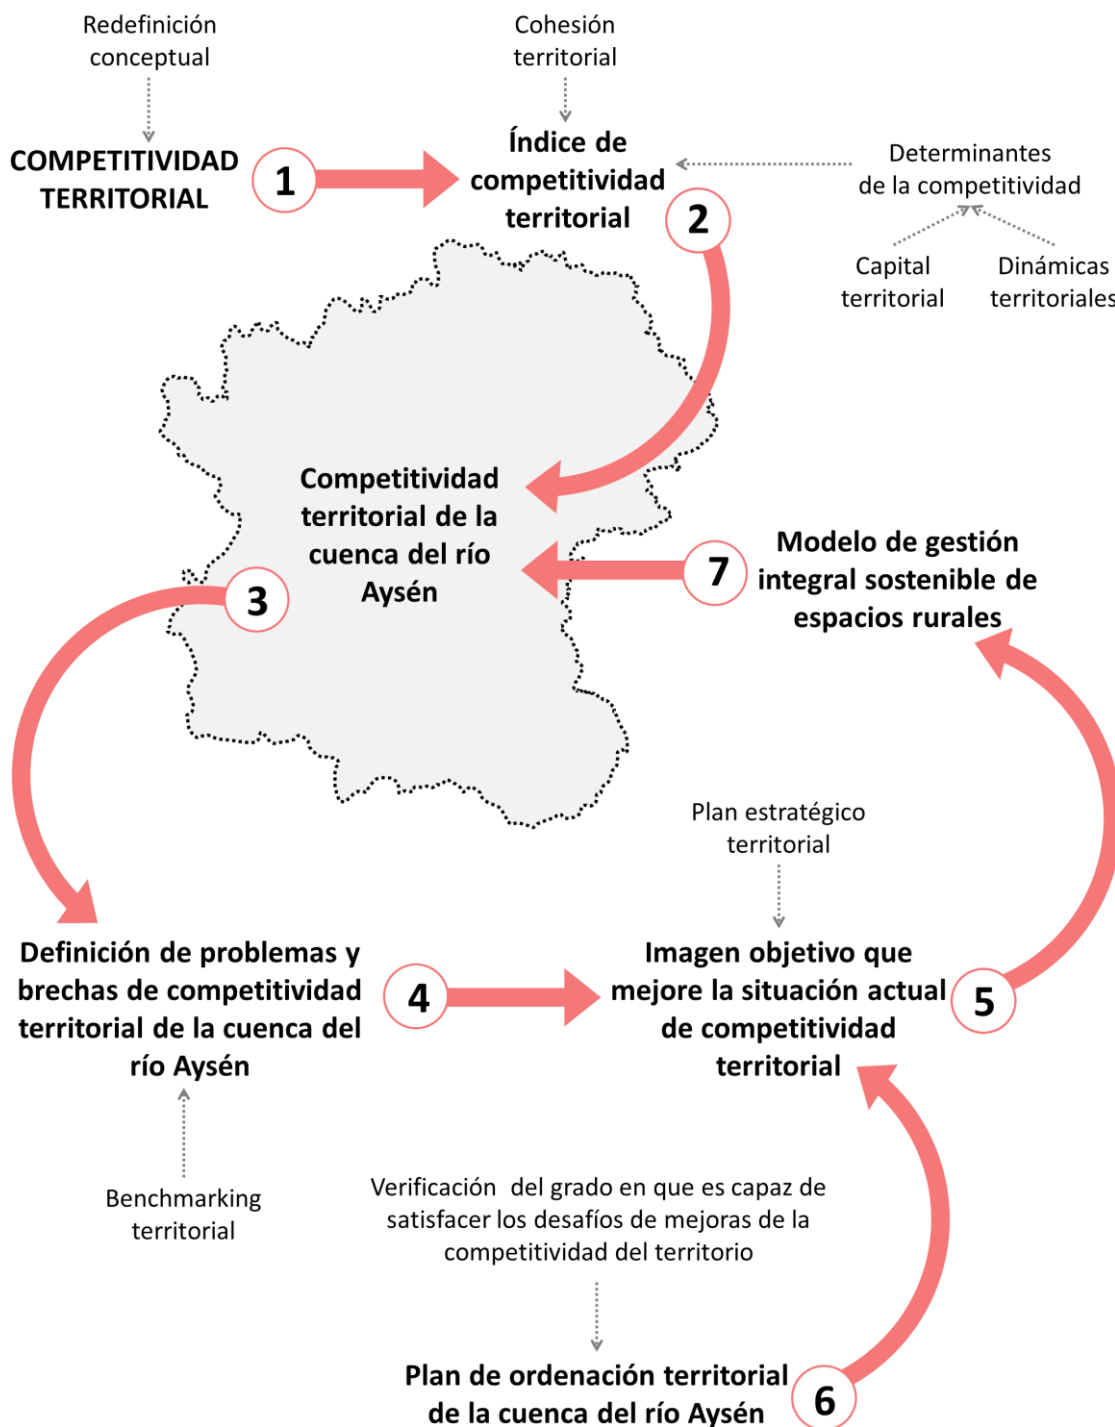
Redefinición conceptual

COMPETITIVIDAD TERRITORIAL

1

Cohesión territorial

Índice de competitividad territorial

2

Determinantes de la competitividad

Capital territorial

Dinámicas territoriales

Competitividad territorial de la cuenca del río Aysén

7

Modelo de gestión integral sostenible de espacios rurales

3

Plan estratégico territorial

Definición de problemas y brechas de competitividad territorial de la cuenca del río Aysén

4

Imagen objetivo que mejore la situación actual de competitividad territorial

5

Benchmarking territorial

Verificación del grado en que es capaz de satisfacer los desafíos de mejoras de la competitividad del territorio

Plan de ordenación territorial de la cuenca del río Aysén

6